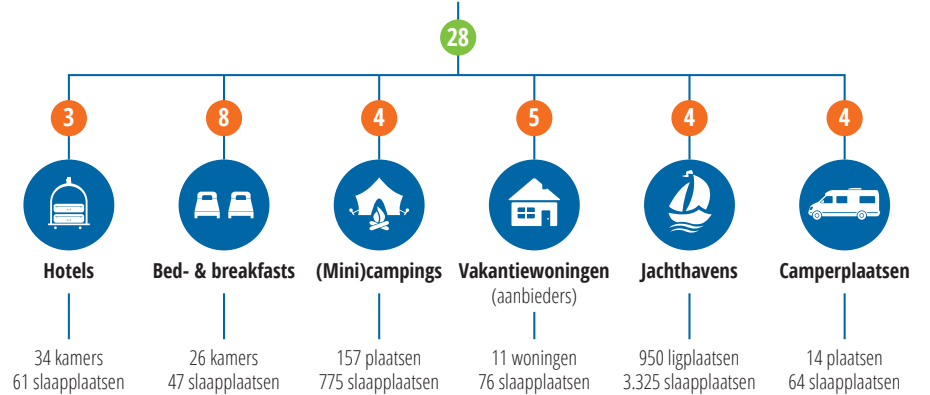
28

3

Hotels

34 kamers
61 slaapplaatsen

8

Bed- & breakfasts

26 kamers
47 slaapplaatsen

4

(Mini)campings

157 plaatsen
775 slaapplaatsen

5

Vakantiewoningen
(aanbieders)

11 woningen
76 slaapplaatsen

4

Jachthavens

950 ligplaatsen
3.325 slaapplaatsen

4

Camperplaatsen

14 plaatsen
64 slaapplaatsen